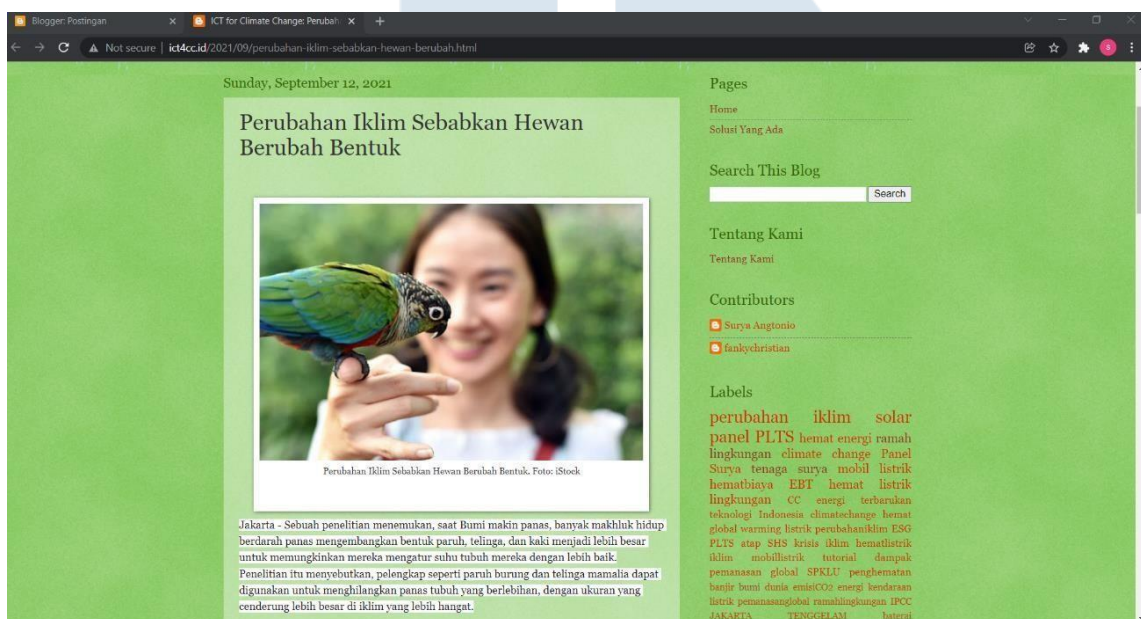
Blogger: Postingan
ICT for Climate Change: Perubah
Not secure | ict4cc.id/2021/09/perubahan-iklim-sebabkan-hewan-berubah.html

Sunday, September 12, 2021

Perubahan Iklim Sebabkan Hewan Berubah Bentuk

Perubahan Iklim Sebabkan Hewan Berubah Bentuk. Foto: iStock

Jakarta - Sebuah penelitian menemukan, saat Bumi makin panas, banyak makhluk hidup berdarah panas mengembangkan bentuk paruh, telinga, dan kaki menjadi lebih besar untuk memungkinkan mereka mengatur suhu tubuh mereka dengan lebih baik. Penelitian itu menyebutkan, pelengkap seperti paruh burung dan telinga mamalia dapat digunakan untuk menghilangkan panas tubuh yang berlebihan, dengan ukuran yang cenderung lebih besar di iklim yang lebih hangat.

Pages
Home
Solusi Yang Ada

Search This Blog
Search

Tentang Kami
Tentang Kami

Contributors
Surya Angtonio
fankychristian

Labels
perubahan iklim solar panel PLTS hemat energi ramah lingkungan climate change Panel Surya tenaga surya mobil listrik hematbiaya EBT hemat listrik lingkungan CC energi terbarukan teknologi Indonesia climatechange hemat global warming listrik perubahaniklim ESG PLTS atap SHS krisis iklim hematlistrik iklim mobillistrik tutorial dampak pemanasan global SPKLU penghematan banjir bumi dunia emisiCO2 energi kendaraan listrik pemanasanglobal ramahlingkungan IPCC JAKARTA TENGGELAM baterai